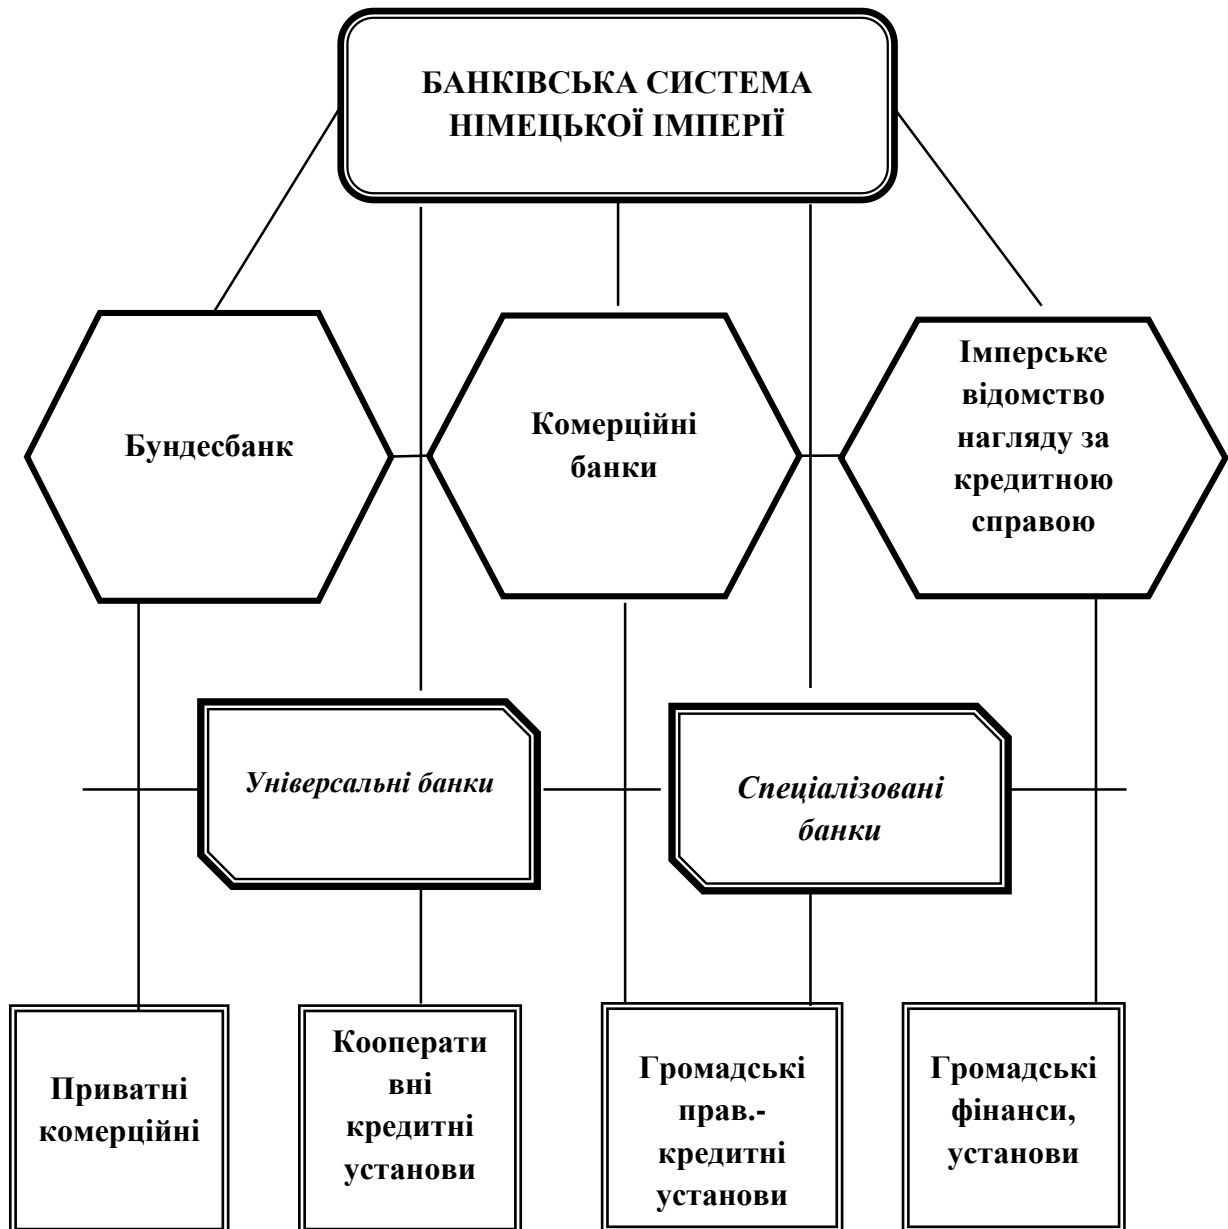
БАНКІВСЬКА СИСТЕМА НІМЕЦЬКОЇ ІМПЕРІЇ

Бундесбанк

Комерційні банки

Імперське відомство нагляду за кредитною справою

Універсальні банки

Спеціалізовані банки

Приватні комерційні

Кооперати вні кредитні установи

Громадські прав.- кредитні установи

Громадські фінанси, установи